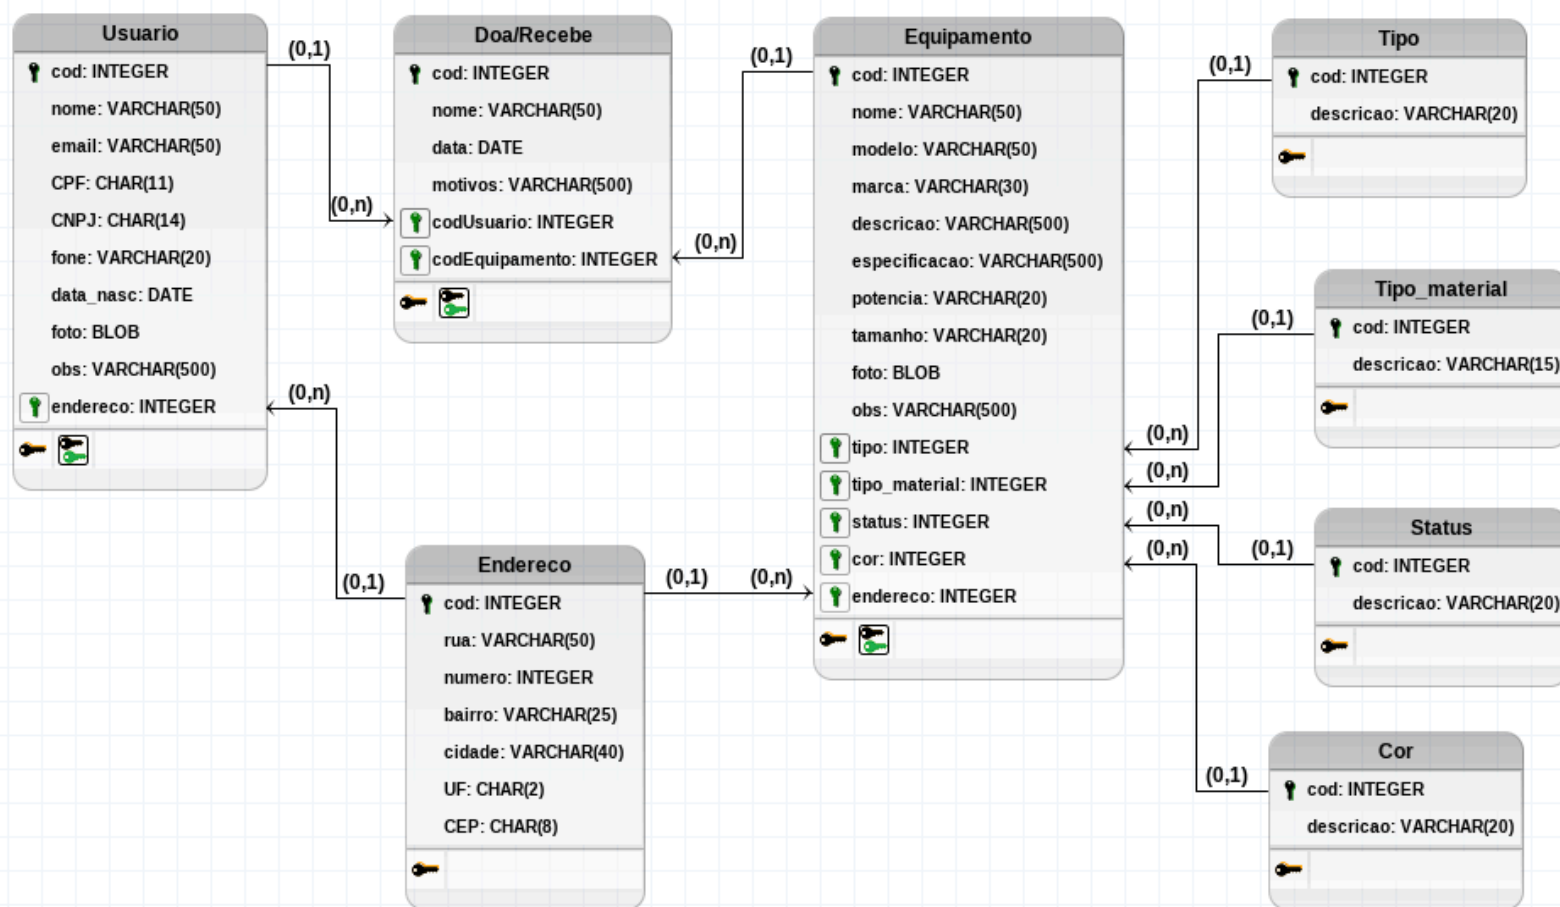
Usuario
cod: INTEGER
nome: VARCHAR(50)
email: VARCHAR(50)
CPF: CHAR(11)
CNPJ: CHAR(14)
fone: VARCHAR(20)
data_nasc: DATE
foto: BLOB
obs: VARCHAR(500)
endereco: INTEGER

(0,1)
(0,n)

Doa/Recebe
cod: INTEGER
nome: VARCHAR(50)
data: DATE
motivos: VARCHAR(500)
codUsuario: INTEGER
codEquipamento: INTEGER

(0,1)
(0,n)

Equipamento
cod: INTEGER
nome: VARCHAR(50)
modelo: VARCHAR(50)
marca: VARCHAR(30)
descricao: VARCHAR(500)
especificacao: VARCHAR(500)
potencia: VARCHAR(20)
tamanho: VARCHAR(20)
foto: BLOB
obs: VARCHAR(500)
tipo: INTEGER
tipo_material: INTEGER
status: INTEGER
cor: INTEGER
endereco: INTEGER

(0,1)
Tipo
cod: INTEGER
descricao: VARCHAR(20)

(0,1)
Tipo_material
cod: INTEGER
descricao: VARCHAR(15)

(0,n)
(0,n)
(0,n)
(0,n)
(0,1)

Status
cod: INTEGER
descricao: VARCHAR(20)

(0,1)
Cor
cod: INTEGER
descricao: VARCHAR(20)

(0,n)
(0,1)

Endereco
cod: INTEGER
rua: VARCHAR(50)
numero: INTEGER
bairro: VARCHAR(25)
cidade: VARCHAR(40)
UF: CHAR(2)
CEP: CHAR(8)

(0,1)
(0,n)